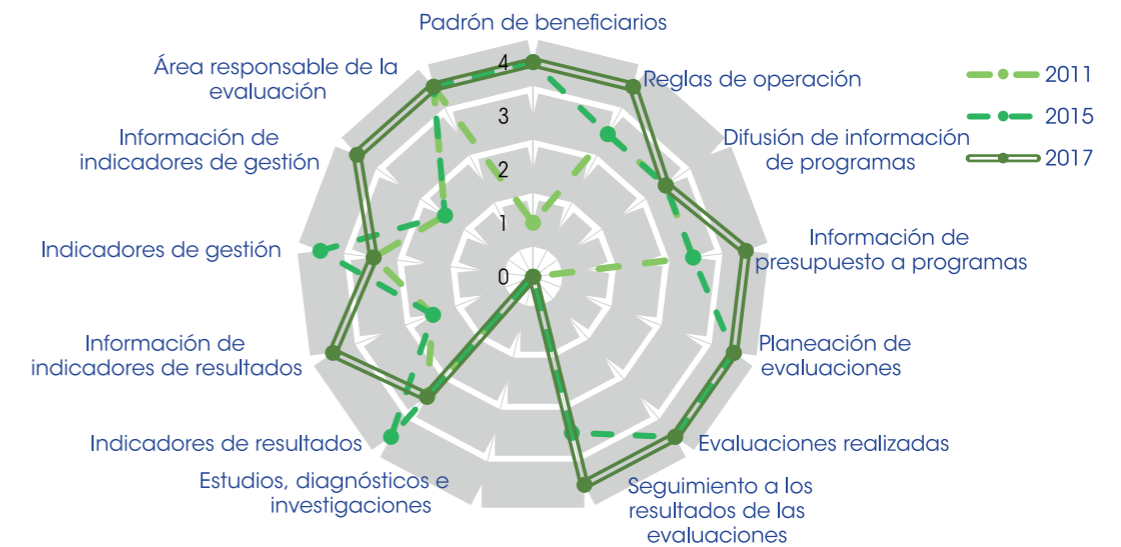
Padrón de beneficiarios

Reglas de operación

Difusión de información de programas

Información de presupuesto a programas

Planeación de evaluaciones

Evaluaciones realizadas

Seguimiento a los resultados de las evaluaciones

Estudios, diagnósticos e investigaciones

Indicadores de resultados

Información de indicadores de resultados

Indicadores de gestión

Información de indicadores de gestión

Área responsable de la evaluación

4
3
2
1
0

2011
2015
2017